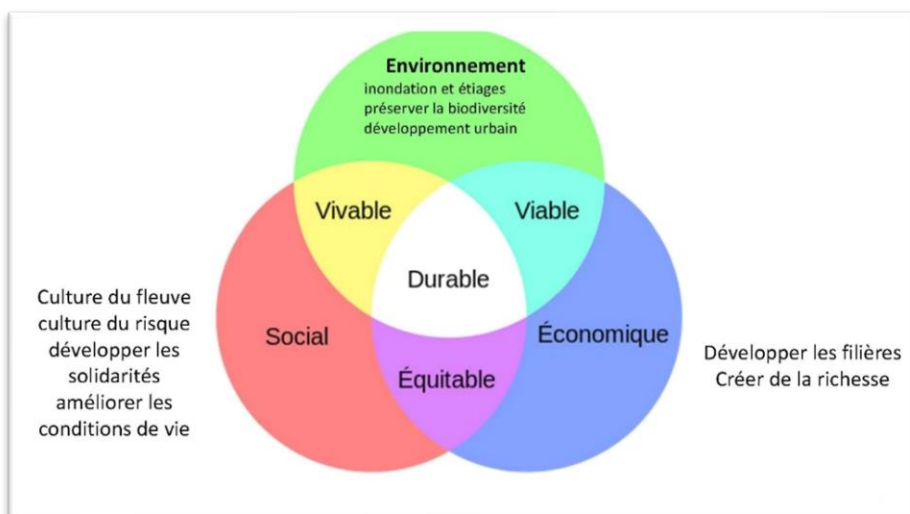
Environnement
inondation et étiages
préserver la biodiversité
développement urbain

Vivable

Viable

Durable

Culture du fleuve
culture du risque
développer les
solidarités
améliorer les
conditions de vie

Social

Équitable

Économique

Développer les filières
Créer de la richesse